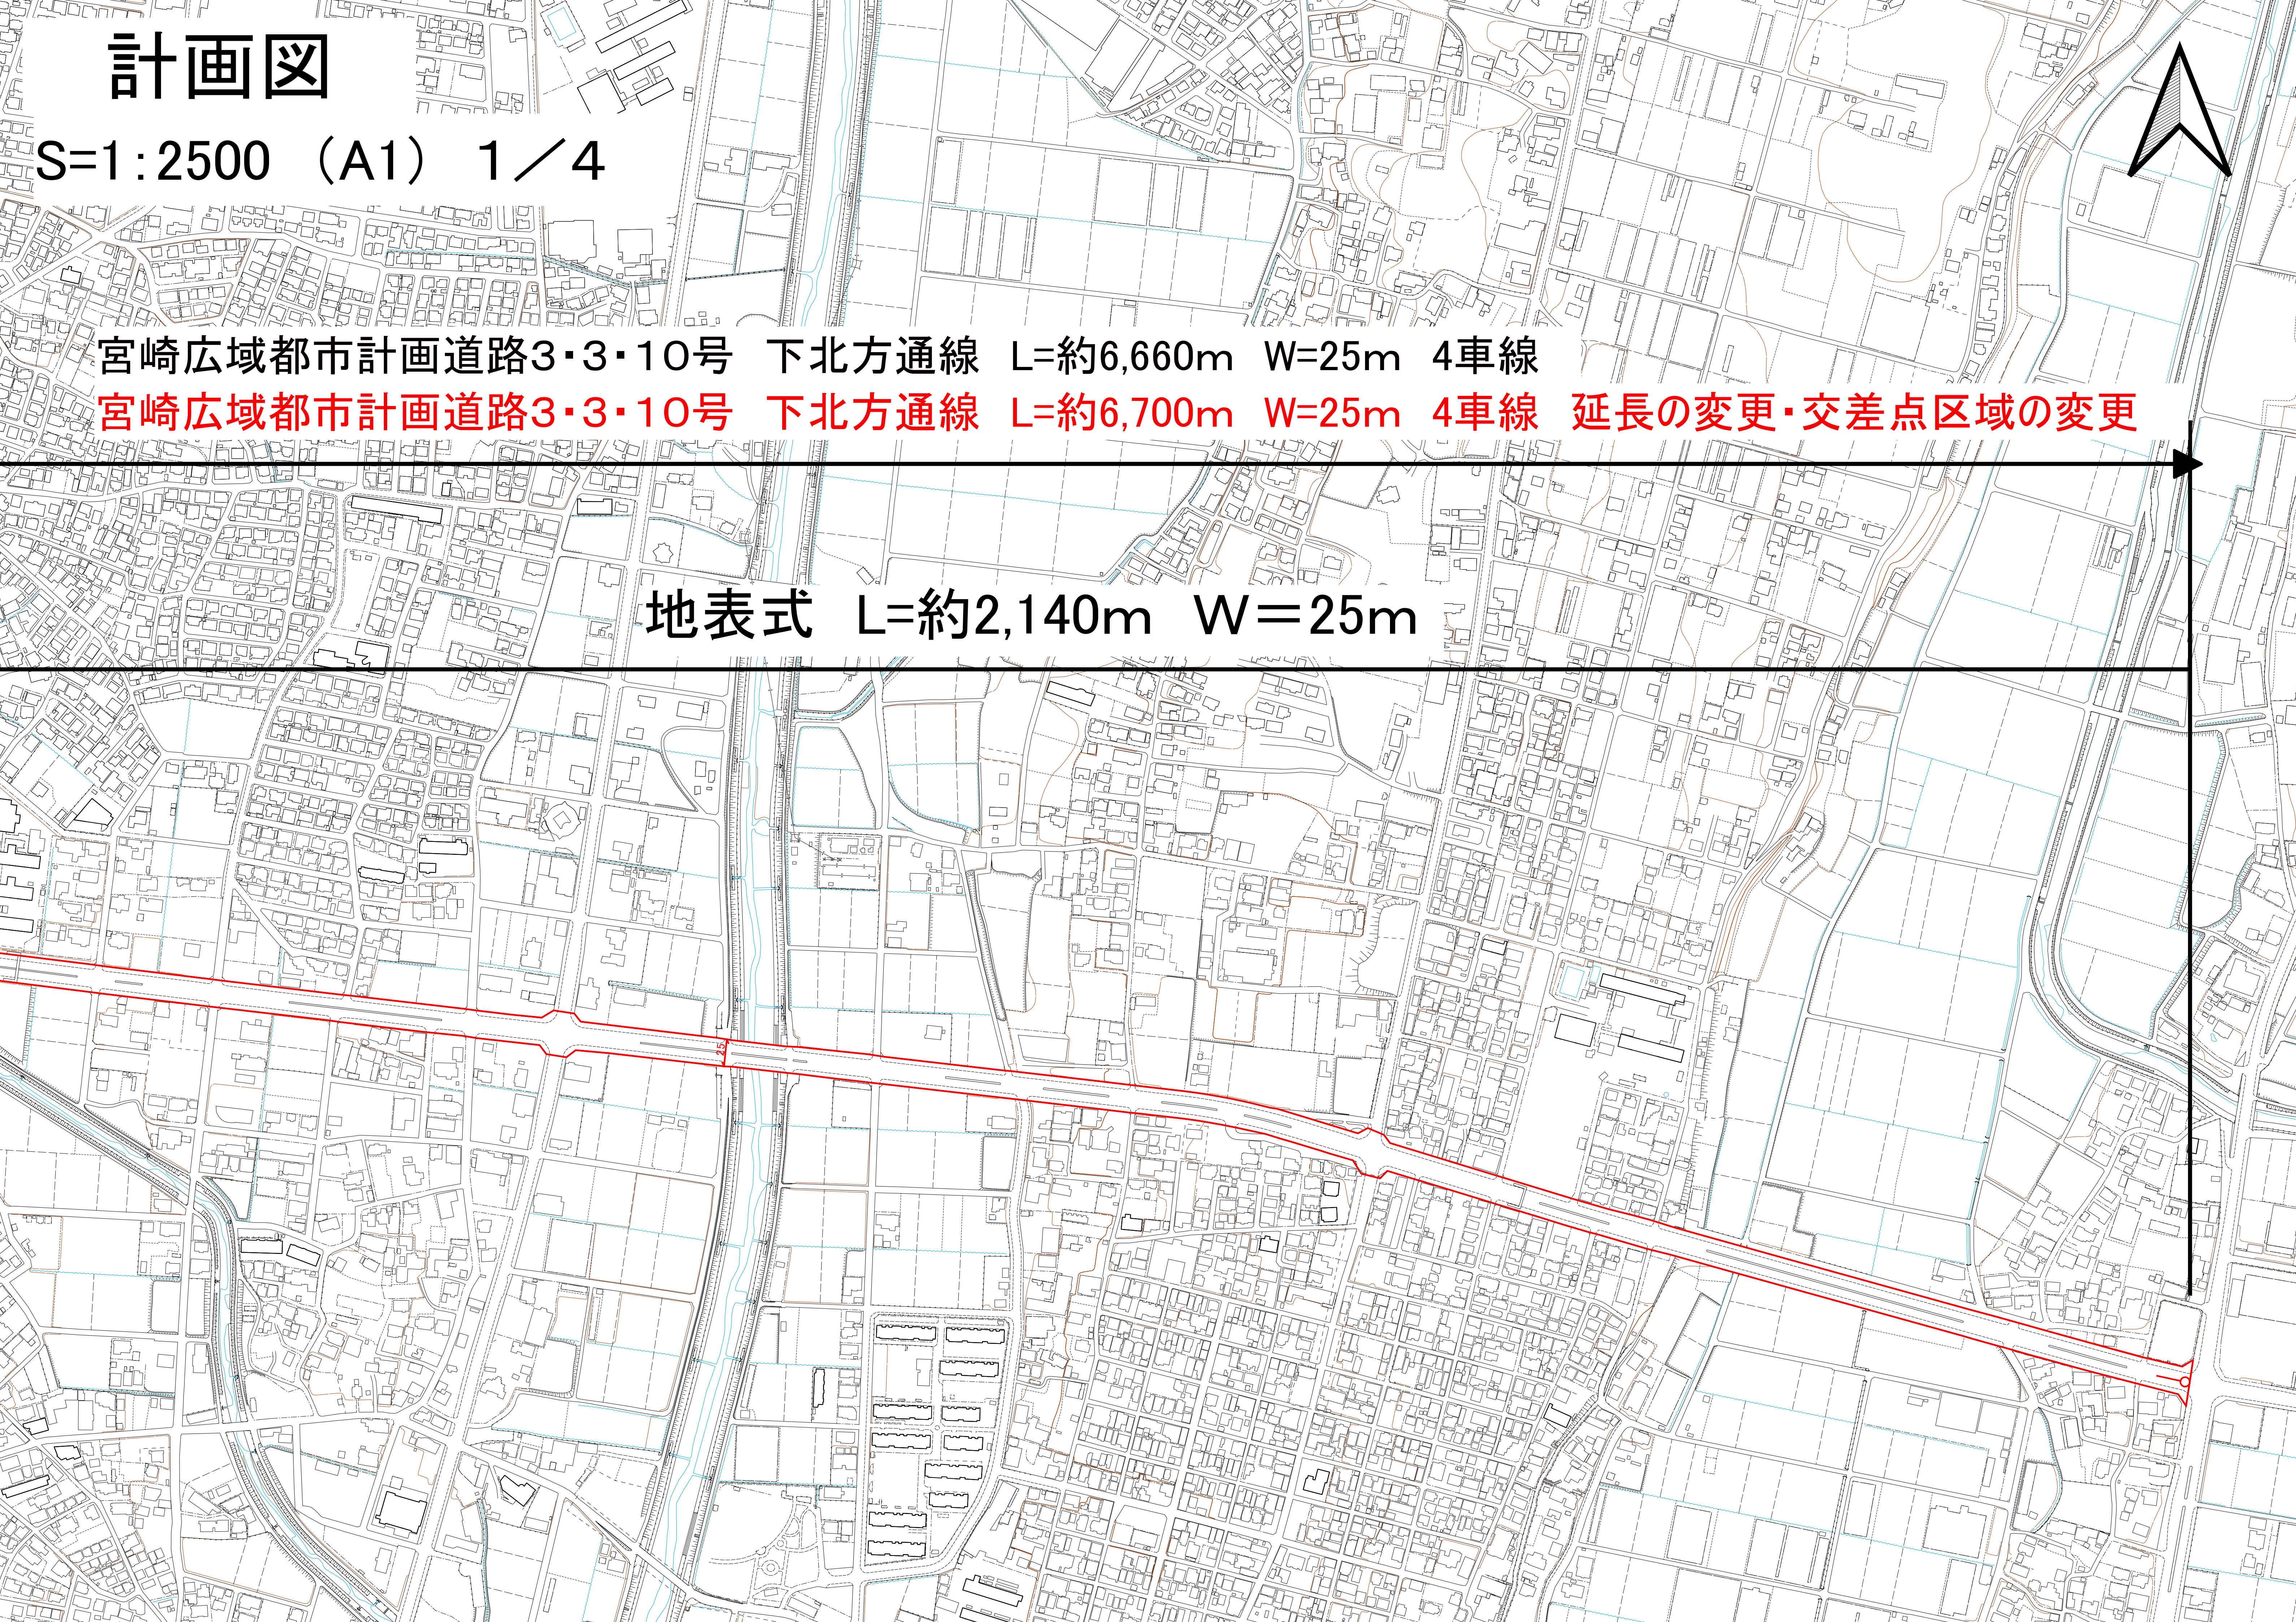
計画図

S=1:2500 (A1) 1/4

宮崎広域都市計画道路3・3・10号 下北方通線 L=約6,660m W=25m 4車線

宮崎広域都市計画道路3・3・10号 下北方通線 L=約6,700m W=25m 4車線 延長の変更・交差点区域の変更

地表式 L=約2,140m W＝25m